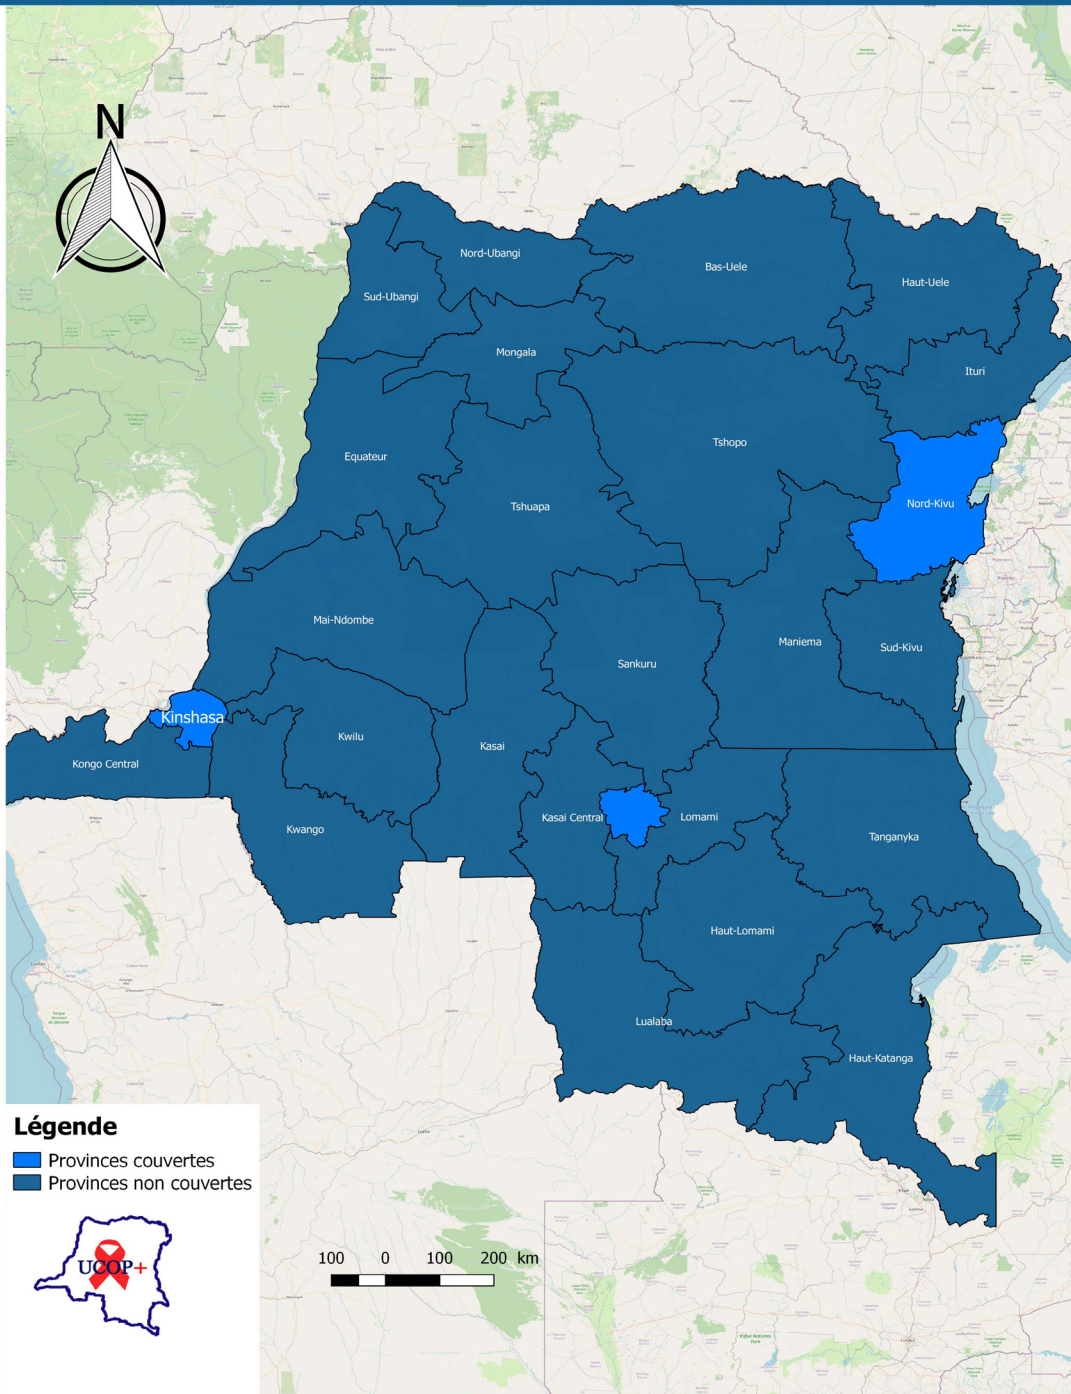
N

Nord-Ubangi
Bas-Uele
Haut-Uele
Sud-Ubangi
Mongala
Ituri
Tshopo
Equateur
Nord-Kivu
Tshuapa
Mai-Ndombe
Maniema
Sud-Kivu
Sankuru
Kinshasa
Kwilu
Kasai
Kongo Central
Kasai Central
Lomami
Kwango
Tanganyka
Haut-Lomami
Lualaba
Haut-Katanga

Légende
Provinces couvertes
Provinces non couvertes

UCOP+

100 0 100 200 km